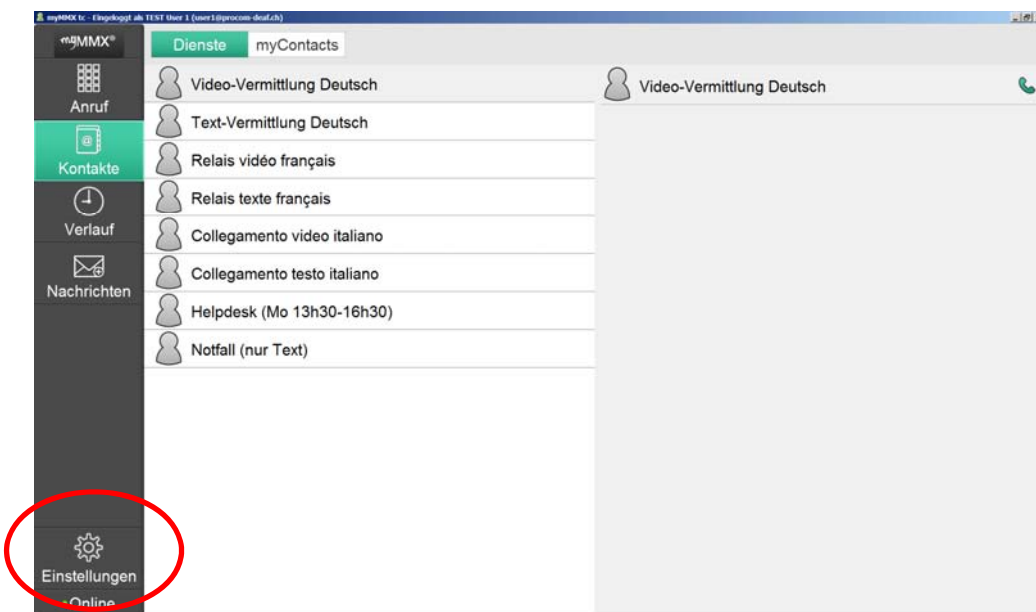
myMMX tc - Eingeloggt als TEST User 1 (user1@procom-deaf.ch)

myMMX®

Anruf

Kontakte

Verlauf

Nachrichten

Einstellungen

Online

Dienste myContacts

Video-Vermittlung Deutsch

Text-Vermittlung Deutsch

Relais vidéo français

Relais texte français

Collegamento video italiano

Collegamento testo italiano

Helpdesk (Mo 13h30-16h30)

Notfall (nur Text)

Video-Vermittlung Deutsch